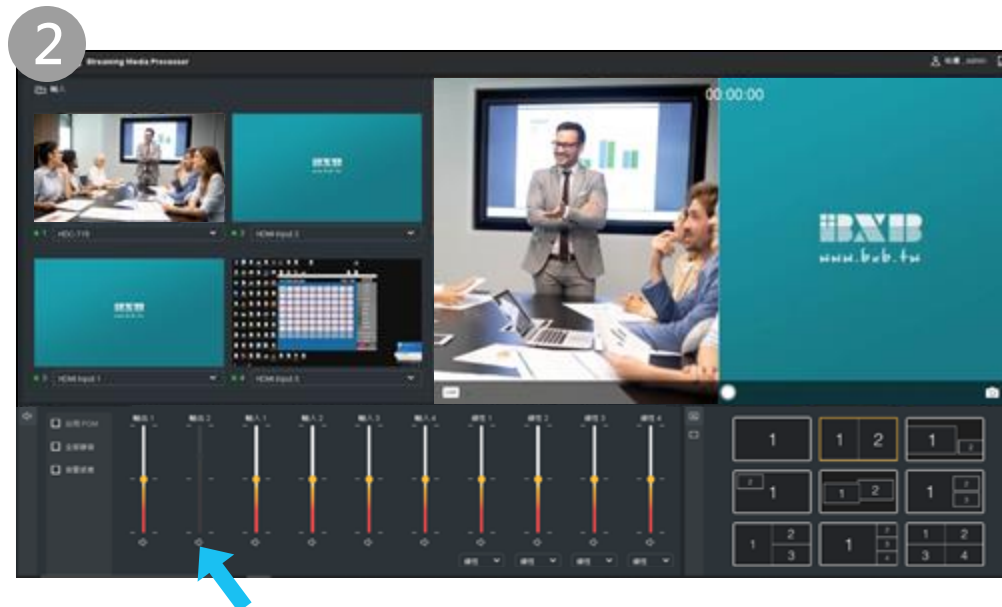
2

Streaming Media Processor

admin

輸入

00:00:00

BXB
www.bxb.tw

1 HDC-718

2 HDMI Input 2

3 HDMI Input 1

4 HDMI Input 3

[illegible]

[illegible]

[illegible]

輸出 1

輸出 2

輸入 1

輸入 2

輸入 3

輸入 4

硬性 1

硬性 2

硬性 3

硬性 4

1

1 2

1 2

1 2

1 2 3

1 2 3 4

1 2 3

1 2 3 4